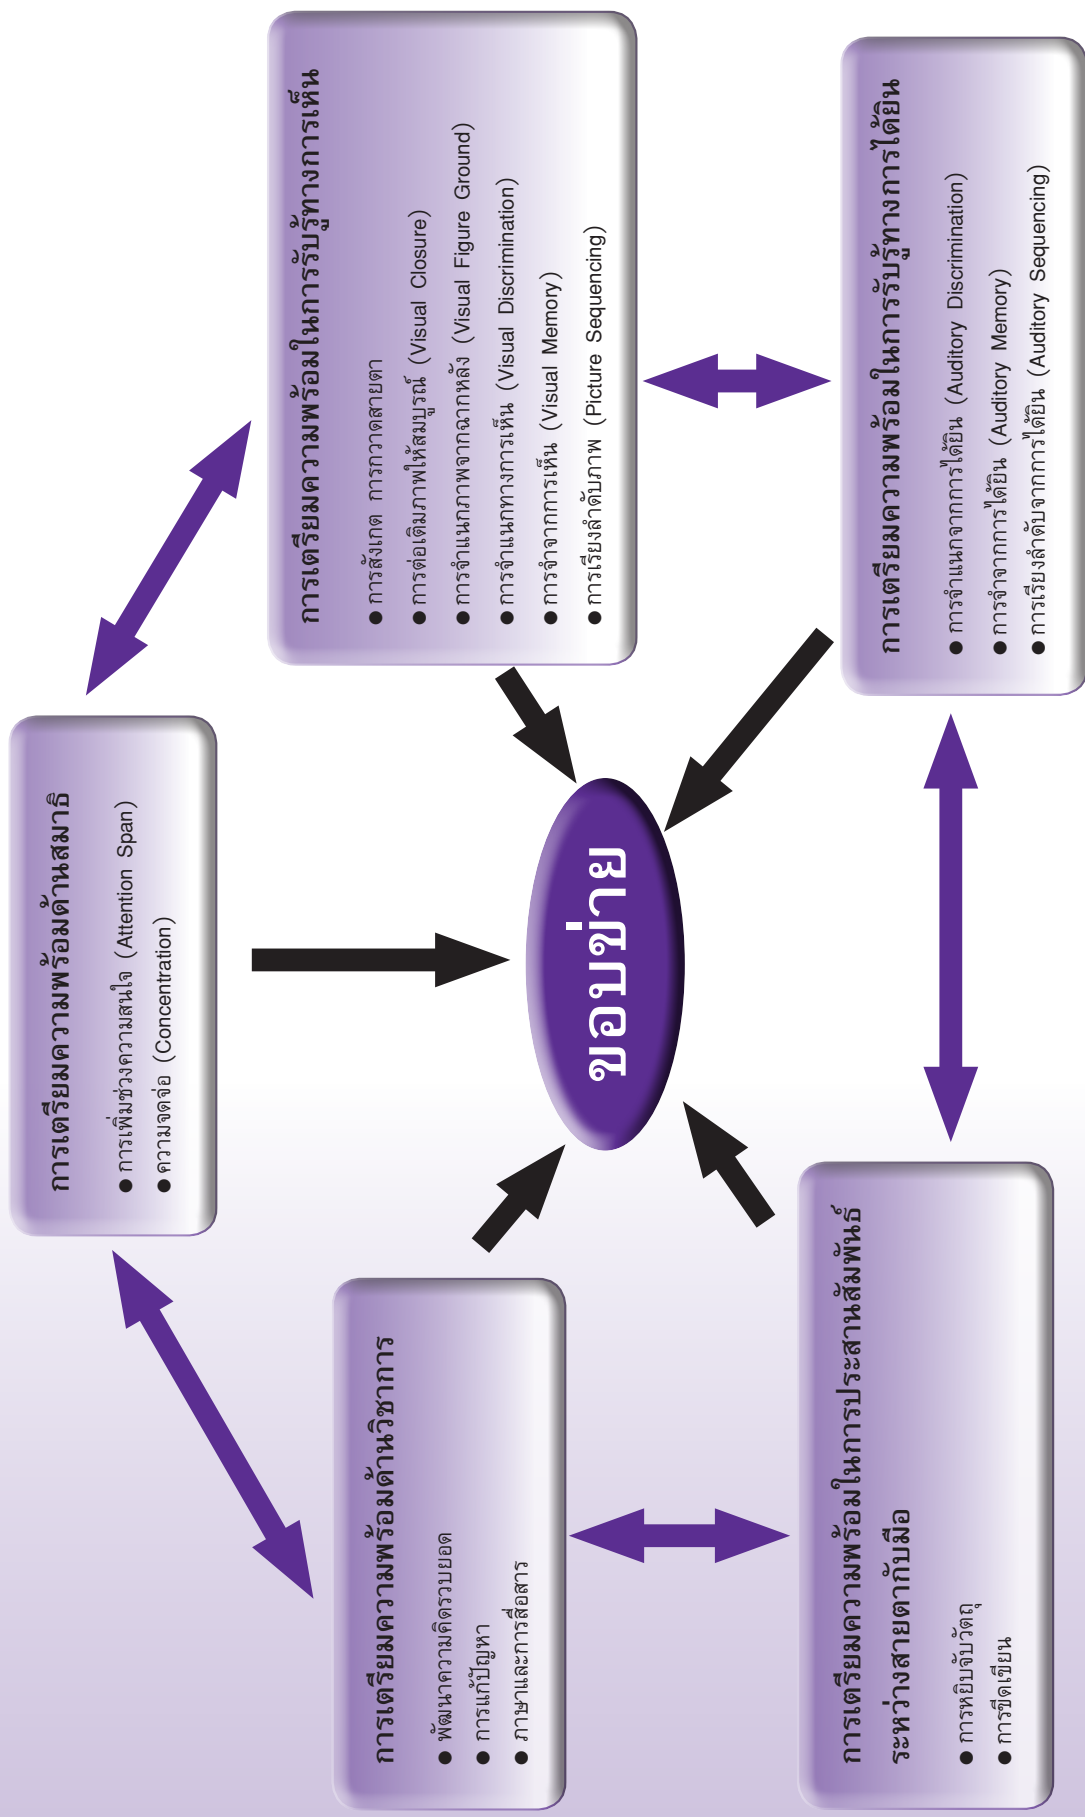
การเตรียมความพร้อมในการรับรู้ทางการเห็น

● การสังเกต การกวาดสายตา
● การต่อเติมภาพให้สมบูรณ์ (Visual Closure)
● การจำแนกภาพจากฉากหลัง (Visual Figure Ground)
● การจำแนกทางการเห็น (Visual Discrimination)
● การจำจากการเห็น (Visual Memory)
● การเรียงลำดับภาพ (Picture Sequencing)

การเตรียมความพร้อมในการรับรู้ทางการได้ยิน

● การจำแนกจากการได้ยิน (Auditory Discrimination)
● การจำจากการได้ยิน (Auditory Memory)
● การเรียงลำดับจากการได้ยิน (Auditory Sequencing)

การเตรียมความพร้อมด้านสมาธิ

● การเพิ่มช่วงความสนใจ (Attention Span)
● ความจดจ่อ (Concentration)

ของข่าย

การเตรียมความพร้อมด้านวิชาการ

● พัฒนาความคิดรวบยอด
● การแก้ปัญหา
● ภาษาและการสื่อสาร

การเตรียมความพร้อมในการประสานสัมพันธ์ระหว่างสายตากับมือ

● การหยิบจับวัตถุ
● การขีดเขียน